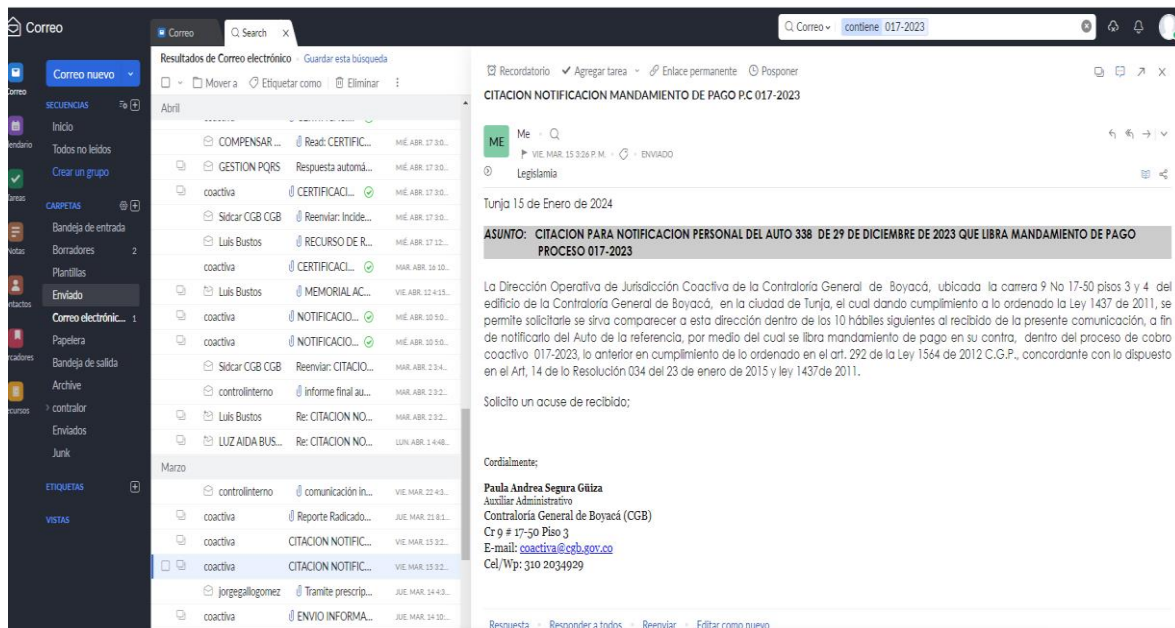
Correo

Correo Search

Q Correo contiene 017-2023

Correo
Calendario
Tareas
Notas
Contactos
Marcadores
Recursos

Correo nuevo

SECUENCIAS
Inicio
Todos no leídos
Crear un grupo

CARPETAS
Bandeja de entrada
Borradores 2
Plantillas
Enviado
Correo electrónic... 1
Papelera
Bandeja de salida
Archive
> contralor
Enviados
Junk

ETIQUETAS

VISTAS

Resultados de Correo electrónico · Guardar esta búsqueda

Mover a · Etiquetar como · Eliminar

Abril

| | | |
|---|---|---|
| COMPENSAR ... | Read: CERTIFIC... | MIÉ ABR. 17 3:0... |
| GESTION PQRS | Respuesta automá... | MIÉ ABR. 17 3:0... |
| coactiva | CERTIFICACI... | MIÉ ABR. 17 3:0... |
| Sidcar CGB CGB | Reenviar: Incide... | MIÉ ABR. 17 3:0... |
| Luis Bustos | RECURSO DE R... | MIÉ ABR. 17 12:... |
| coactiva | CERTIFICACI... | MAR. ABR. 16 10:... |
| Luis Bustos | MEMORIAL AC... | VIE. ABR. 12 4:15... |
| coactiva | NOTIFICACIO... | MIÉ ABR. 10 5:0... |
| coactiva | NOTIFICACIO... | MIÉ ABR. 10 5:0... |
| Sidcar CGB CGB | Reenviar: CITACIO... | MAR. ABR. 2 3:4... |
| controlinterno | informe final au... | MAR. ABR. 2 3:2... |
| Luis Bustos | Re: CITACION NO... | MAR. ABR. 2 3:2... |
| LUZ AIDA BUS... | Re: CITACION NO... | LUN. ABR. 1 4:48... |

Marzo

| | | |
|---|---|---|
| controlinterno | comunicación in... | VIE. MAR. 22 4:3... |
| coactiva | Reporte Radicado... | JUE. MAR. 21 8:1... |
| coactiva | CITACION NOTIFIC... | VIE. MAR. 15 3:2... |
| coactiva | CITACION NOTIFIC... | VIE. MAR. 15 3:2... |
| jorgegallogomez | Tramite prescrip... | JUE. MAR. 14 4:3... |
| coactiva | ENVIO INFORMA... | JUE. MAR. 14 10:... |

Recordatorio · Agregar tarea · Enlace permanente · Posponer

CITACION NOTIFICACION MANDAMIENTO DE PAGO P.C 017-2023

ME Me
VIE. MAR. 15 3:26 P. M. · ENVIADO
Legislamia

Tunja 15 de Enero de 2024

ASUNTO: CITACION PARA NOTIFICACION PERSONAL DEL AUTO 338 DE 29 DE DICIEMBRE DE 2023 QUE LIBRA MANDAMIENTO DE PAGO PROCESO 017-2023

La Dirección Operativa de Jurisdicción Coactiva de la Contraloría General de Boyacá, ubicada la carrera 9 No 17-50 pisos 3 y 4 del edificio de la Contraloría General de Boyacá, en la ciudad de Tunja, el cual dando cumplimiento a lo ordenado la Ley 1437 de 2011, se permite solicitarle se sirva comparecer a esta dirección dentro de los 10 hábiles siguientes al recibido de la presente comunicación, a fin de notificarlo del Auto de la referencia, por medio del cual se libra mandamiento de pago en su contra, dentro del proceso de cobro coactivo 017-2023, lo anterior en cumplimiento de lo ordenado en el art. 292 de la Ley 1564 de 2012 C.G.P., concordante con lo dispuesto en el Art, 14 de lo Resolución 034 del 23 de enero de 2015 y ley 1437de 2011.

Solicito un acuse de recibido;

Cordialmente;

Paula Andrea Segura Güiza
Auxiliar Administrativo
Contraloría General de Boyacá (CGB)
Cr 9 # 17-50 Piso 3
E-mail: coactiva@cgb.gov.co
Cel/Wp: 310 2034929

Respuesta · Responder a todos · Reenviar · Editar como nuevo